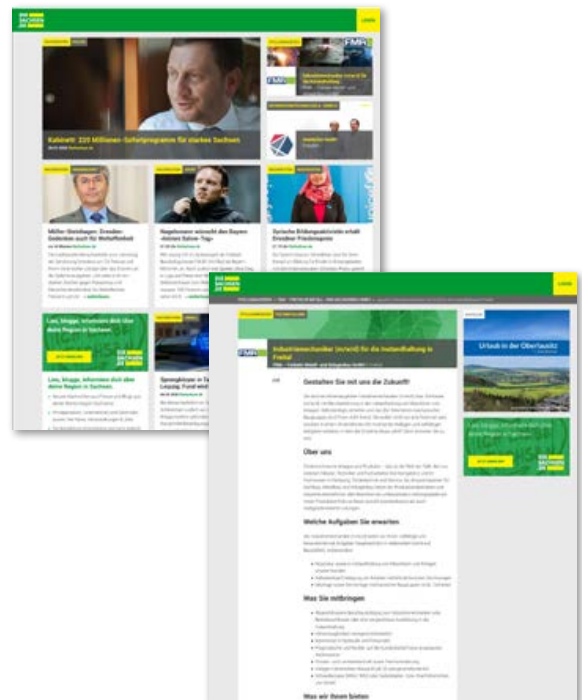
Kabinett: 220 Millionen-Sofortprogramm für starkes Sachsen

Müller-Steinhagen: Dresden-Gedenken auch für Weltoffenheit

Nagelsmann wünscht den Bayern »keinen Salvie-Tag«

Syrische Bildungsaktivistin erhält Dresdner Friedenspreis

Lies, blogge, informiere dich über deine Region in Sachsen.

Lies, blogge, informiere dich über deine Region in Sachsen.

Industriemechaniker (m/w/d) für die Instandhaltung in Freital

Gestalten Sie mit uns die Zukunft!

Über uns

Welche Aufgaben Sie erwarten

Was Sie mitbringen

Was wir Ihnen bieten

Urlaub in der Oberlausitz

Lies, blogge, informiere dich über deine Region in Sachsen.

LOGIN

LOGIN